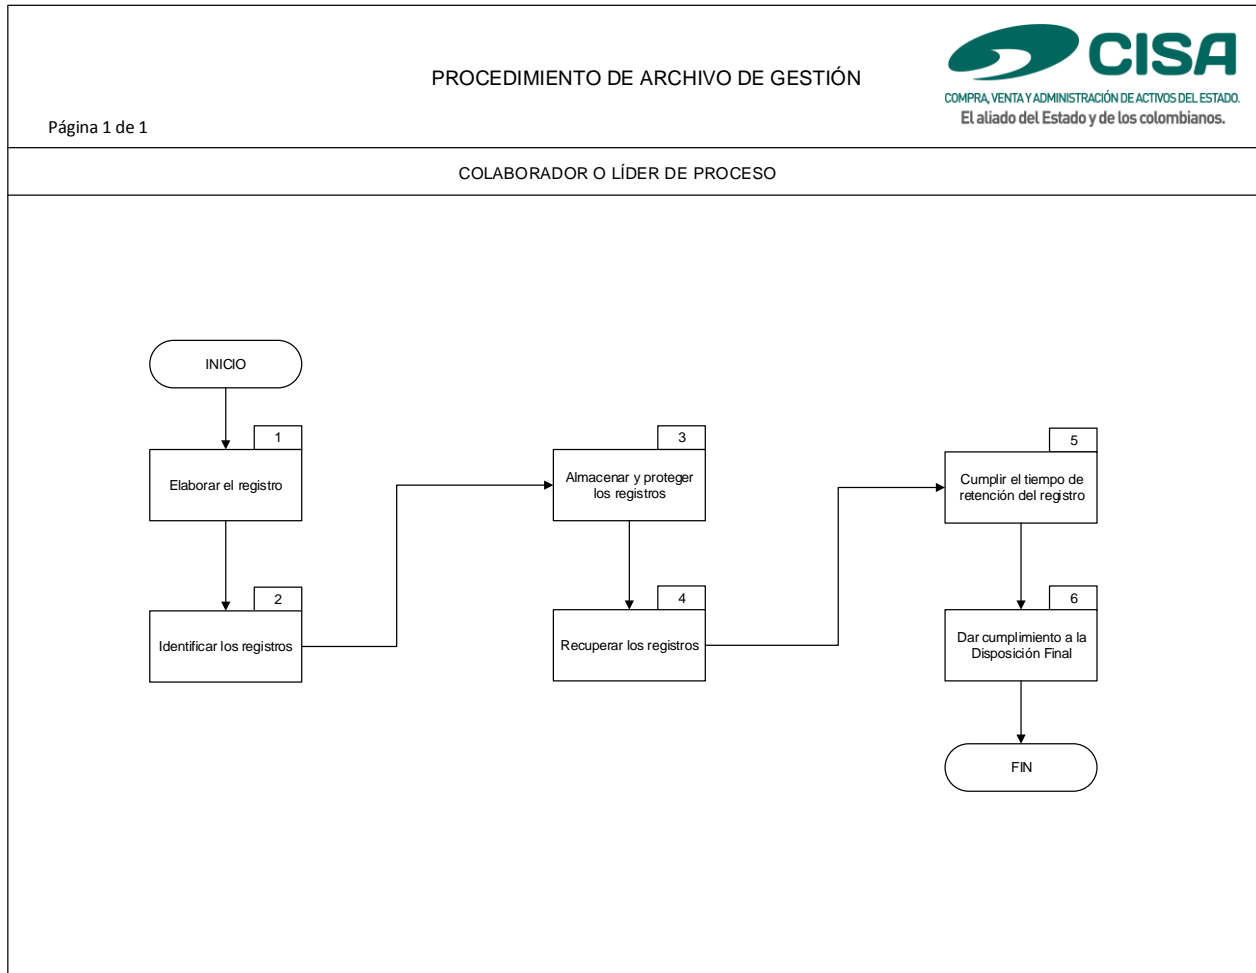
PROCEDIMIENTO DE ARCHIVO DE GESTIÓN

CISA
COMPRA, VENTA Y ADMINISTRACIÓN DE ACTIVOS DEL ESTADO.
El aliado del Estado y de los colombianos.

Página 1 de 1

COLABORADOR O LÍDER DE PROCESO

INICIO

1
Elaborar el registro

2
Identificar los registros

3
Almacenar y proteger los registros

4
Recuperar los registros

5
Cumplir el tiempo de retención del registro

6
Dar cumplimiento a la Disposición Final

FIN